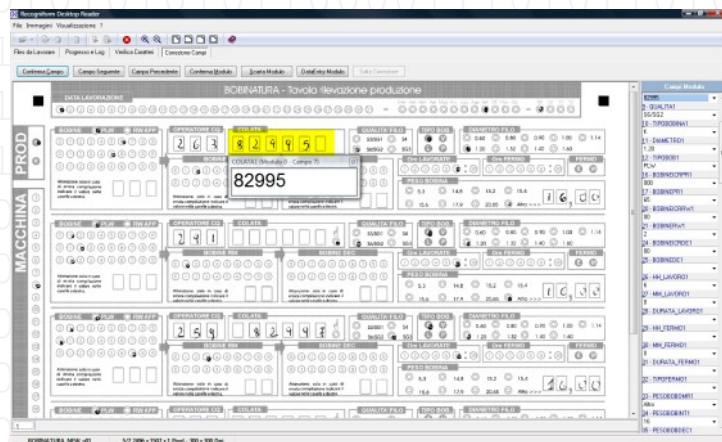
Recognoform Desktop Reader

File Immagini Visualizzazione ?

Flex da Lavorare | Progressi e Log | Verifica Caratteri | Correzione Campi

Conferma Campo | Campo Seguente | Campo Precedente | Conferma Modulo | Scarta Modulo | Dati&nbsp;Inv Modulo

BOBINATURA - Tavolo rilevazione produzione

DATA LAVORAZIONE

PROD

MACCHINA

BOBINE | PLM | RW-EFF

OPERATORE CQ | COLATE | QUALITA FILO | TIPO BOB | DIAMETRO FILO

2 6 3 | 8 2 9 9 5

COLATA1 (Modulo 0 - Campo 7)

82995

BOBINE | BOBINE

Ore LAVORATE | Ore FERMO | FERMO

PESO BOBINA

2 4 1

2 5 9 | 8 2 9 4 7

Campi Modulo

17 - QUALITA1
18 - TIPOBOBINA1
11 - DIAMETRO1
12 - TIPOBOB1
15 - BOBINEOK1
17 - BOBINEPRI1
19 - BOBINEOKRW1
21 - BOBINERW1
24 - BOBINEOKDE1
25 - BOBINEDE1
26 - HH_LAVORO1
27 - MM_LAVORO1
28 - DURATA_LAVORO1
29 - HH_FERMO1
30 - MM_FERMO1
31 - DURATA_FERMO1
32 - TIPOFERMO1
33 - PESOBOBMR1
34 - PESOBOBINT1
35 - PESOBOBDEC1

BOBINATURA_MOK.s01 | 1/2 2896 x 1581 x 1 (Pixel) - 300 x 300 Dpi